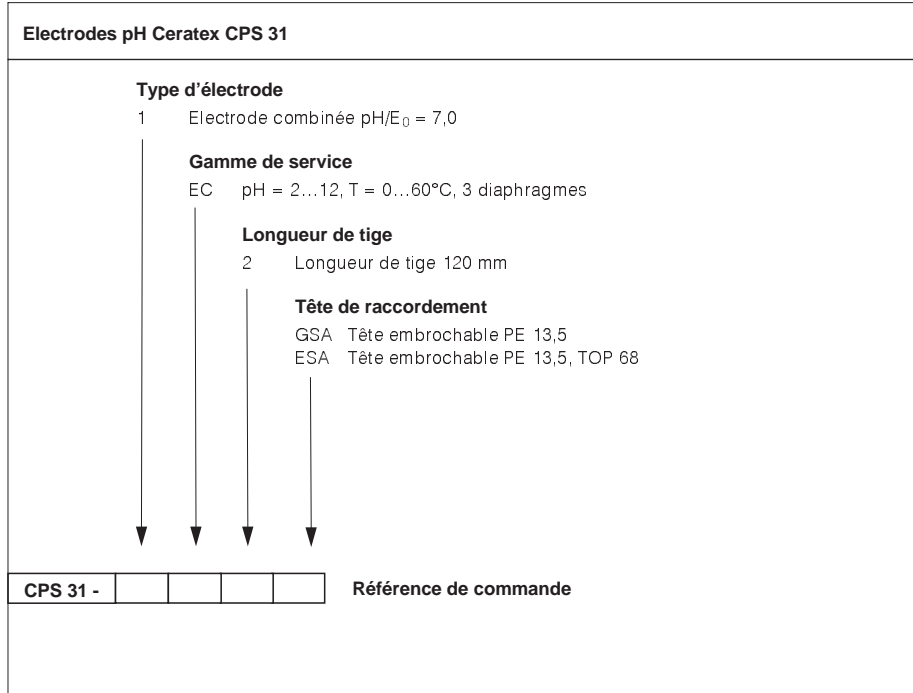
Electrodes pH Ceratex CPS 31

Type d’électrode
1 Electrode combinée pH/$E_0$ = 7,0

Gamme de service
EC pH = 2…12, T = 0…60°C, 3 diaphragmes

Longueur de tige
2 Longueur de tige 120 mm

Tête de raccordement
GSA Tête embrochable PE 13,5
ESA Tête embrochable PE 13,5, TOP 68

| CPS 31 - | | | | |
|---|---|---|---|---|

Référence de commande